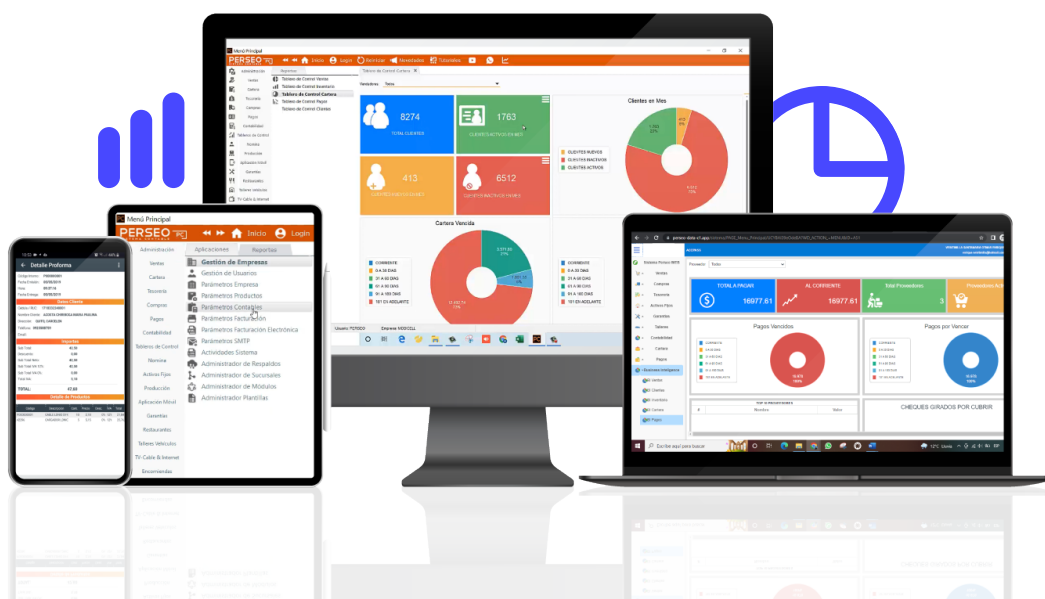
Menú Principal
PERSEO
Inicio Login Reiniciar Novedades Tutoriales
Administración Ventas Cartera Tesorería Compras Pagos Contabilidad Tablero de Control Nomina Producción Aplicación Móvil Garantías Restaurantes Talleres Vehículos TV Cable & Internet
Reportes
Tablero de Control Ventas
Tablero de Control Inventario
Tablero de Control Cartera
Tablero de Control Pagos
Tablero de Control Clientes
Tablero de Control Cartera
Vendedores Todos
8274 TOTAL CLIENTES
1763 CLIENTES ACTIVOS EN MES
413
6512
Clientes en Mes
CLIENTES NUEVOS
CLIENTES INACTIVOS
CLIENTES ACTIVOS
Cartera Vencida
CORRIENTE
0 A 30 DIAS
31 A 60 DIAS
61 A 90 DIAS
91 A 180 DIAS
181 EN ADELANTE
Usuario: PERSEO Empresa: MODICELL

Menú Principal
PERSEO
Inicio Login
Administración Ventas Cartera Tesorería Compras Pagos Contabilidad Tablero de Control Nomina Activos Fijos Producción Aplicación Móvil Garantías Restaurantes Talleres Vehículos TV Cable & Internet Encomiendas
Aplicaciones Reportes
Gestión de Empresas
Gestión de Usuarios
Parámetros Empresa
Parámetros Productos
Parámetros Contables
Parámetros Facturación
Parámetros Facturación Electrónica
Parámetros SMTP
Actividades Sistema
Administrador de Respaldos
Administrador de Sucursales
Administrador de Módulos
Administrador Plantillas

Detalle Proforma
Datos Cliente
Reportes
TOTAL: 47.88
Detalle de Productos

Sistema Perseo WEB
Ventas Compras Tesorería Activos Fijos Garantías Talleres Contabilidad Cartera Pagos Business Intelligence
Ventas Clientes Inventario Cartera Pagos
Proveedor Todos
TOTAL A PAGAR 16977.61
AL CORRIENTE 16977.61
Total Proveedores 3
Proveedores A
Pagos Vencidos
Pagos por Vencer
CHEQUES GIRADOS POR COBRAR
Nombre Valor
Escribe aquí para buscar